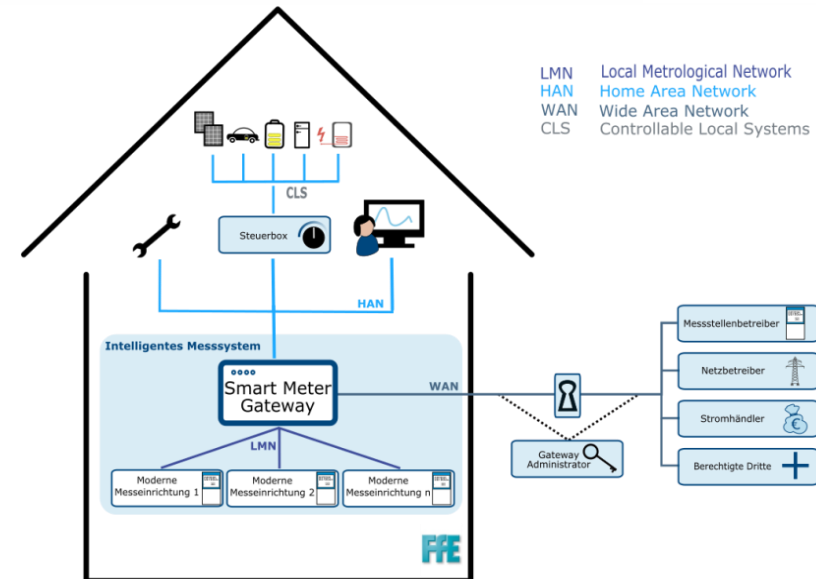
LMN Local Metrological Network
HAN Home Area Network
WAN Wide Area Network
CLS Controllable Local Systems

CLS

Steuerbox

HAN

Intelligentes Messsystem

Smart Meter Gateway

WAN

LMN

Moderne Messeinrichtung 1

Moderne Messeinrichtung 2

Moderne Messeinrichtung n

Gateway Administrator

Messstellenbetreiber

Netzbetreiber

Stromhändler

Berechtigte Dritte

FfE